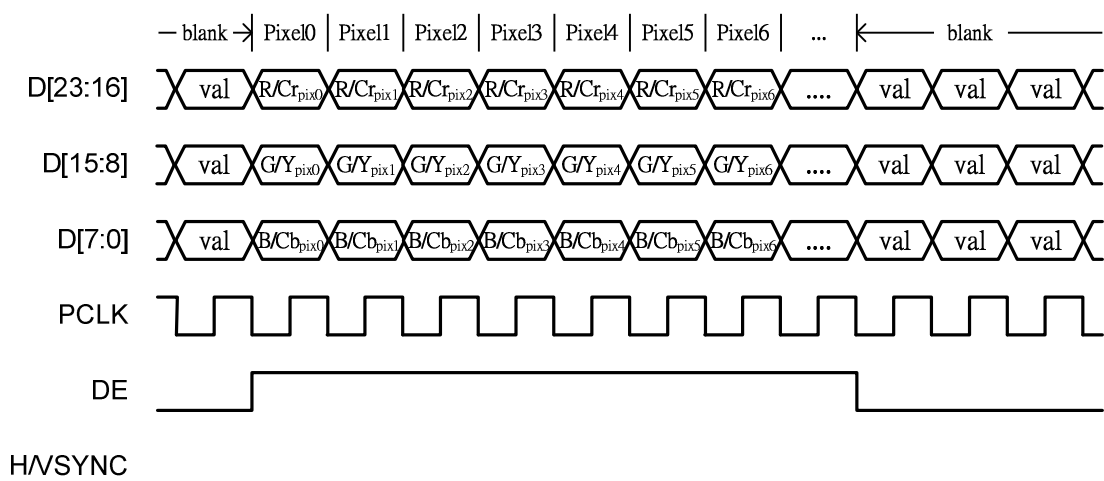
blank | Pixel0 | Pixel1 | Pixel2 | Pixel3 | Pixel4 | Pixel5 | Pixel6 | ... | blank

D[23:16] val $R/Cr_{pix0}$ $R/Cr_{pix1}$ $R/Cr_{pix2}$ $R/Cr_{pix3}$ $R/Cr_{pix4}$ $R/Cr_{pix5}$ $R/Cr_{pix6}$ .... val val val

D[15:8] val $G/Y_{pix0}$ $G/Y_{pix1}$ $G/Y_{pix2}$ $G/Y_{pix3}$ $G/Y_{pix4}$ $G/Y_{pix5}$ $G/Y_{pix6}$ .... val val val

D[7:0] val $B/Cb_{pix0}$ $B/Cb_{pix1}$ $B/Cb_{pix2}$ $B/Cb_{pix3}$ $B/Cb_{pix4}$ $B/Cb_{pix5}$ $B/Cb_{pix6}$ .... val val val

PCLK

DE

H/VSYNC